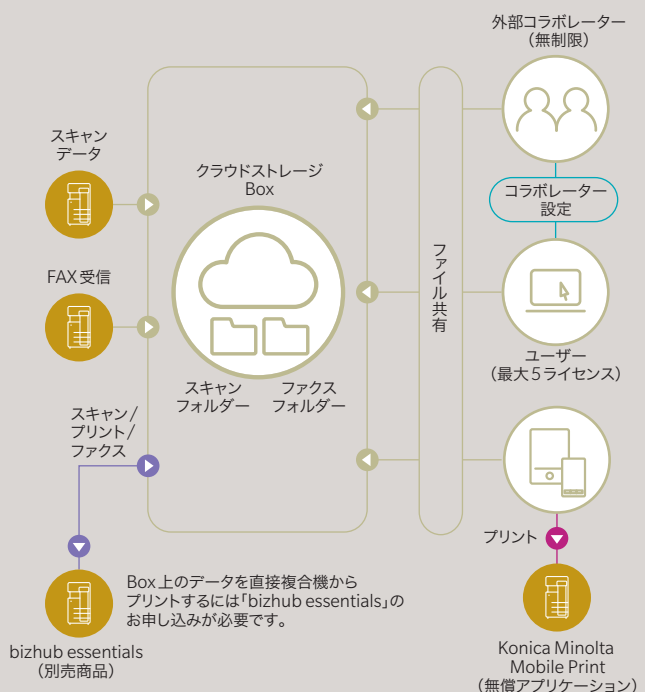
外部コラボレーター
（無制限）

スキャン
データ

クラウドストレージ
Box

コラボレーター
設定

FAX 受信

ファイル共有

ユーザー
（最大5ライセンス）

スキャン
フォルダー

ファクス
フォルダー

スキャン／
プリント／
ファクス

プリント

Box上のデータを直接複合機から
プリントするには「bizhub essentials」の
お申し込みが必要です。

bizhub essentials
（別売商品）

Konica Minolta
Mobile Print
（無償アプリケーション）